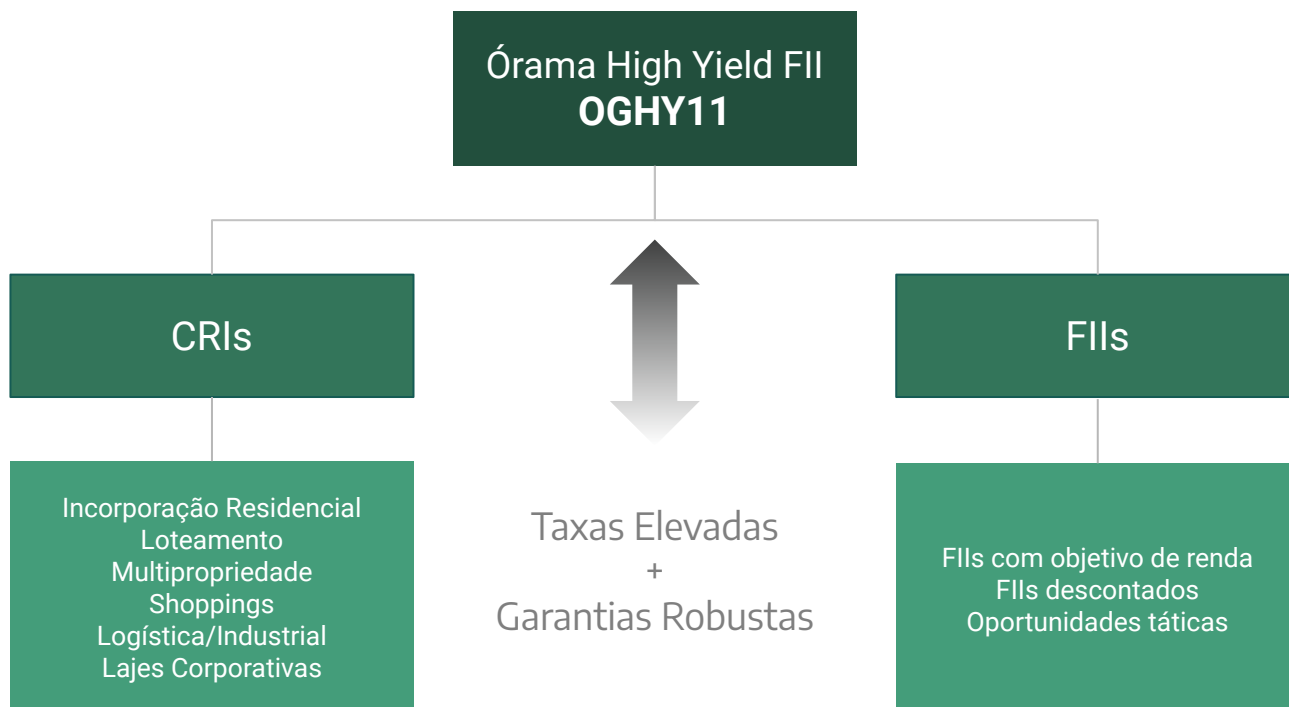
Órama High Yield FII
OGHY11

CRIs

FIIs

Incorporação Residencial
Loteamento
Multipropriedade
Shoppings
Logística/Industrial
Lajes Corporativas

Taxas Elevadas
+
Garantias Robustas

FIIs com objetivo de renda
FIIs descontados
Oportunidades táticas